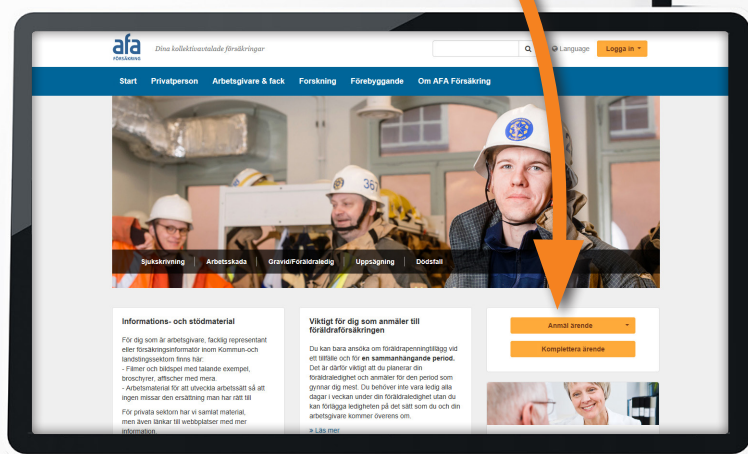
afa
FÖRSÄKRING

Dina kollektivavtalade försäkringar

Language

Logga in

Start Privatperson Arbetsgivare & fack Forskning Förebyggande Om AFA Försäkring

Sjukskrivning Arbetsskada Gravid/Föräldraledig Uppsägning Dödsfall

Informations- och stödmaterial

För dig som är arbetsgivare, facklig representant eller försäkringsinformatör inom Kommun-och landstingssektorn finns här:
- Filmer och bildspel med talande exempel, broschyrer, affischer med mera.
- Arbetsmaterial för att utveckla arbetssätt så att ingen missar den ersättning man har rätt till

För privata sektorn har vi samlat material, men även länkar till webbplatser med mer information.

Viktigt för dig som anmäler till föräldraförsäkringen

Du kan bara ansöka om föräldrapenningtillägg vid ett tillfälle och för en sammanhängande period. Det är därför viktigt att du planerar din föräldraledighet och anmäler för den period som gynnar dig mest. Du behöver inte vara ledig alla dagar i veckan under din föräldraledighet utan du kan förlägga ledigheten på det sätt som du och din arbetsgivare kommer överens om.

» Läs mer

Anmäl ärende

Komplettera ärende